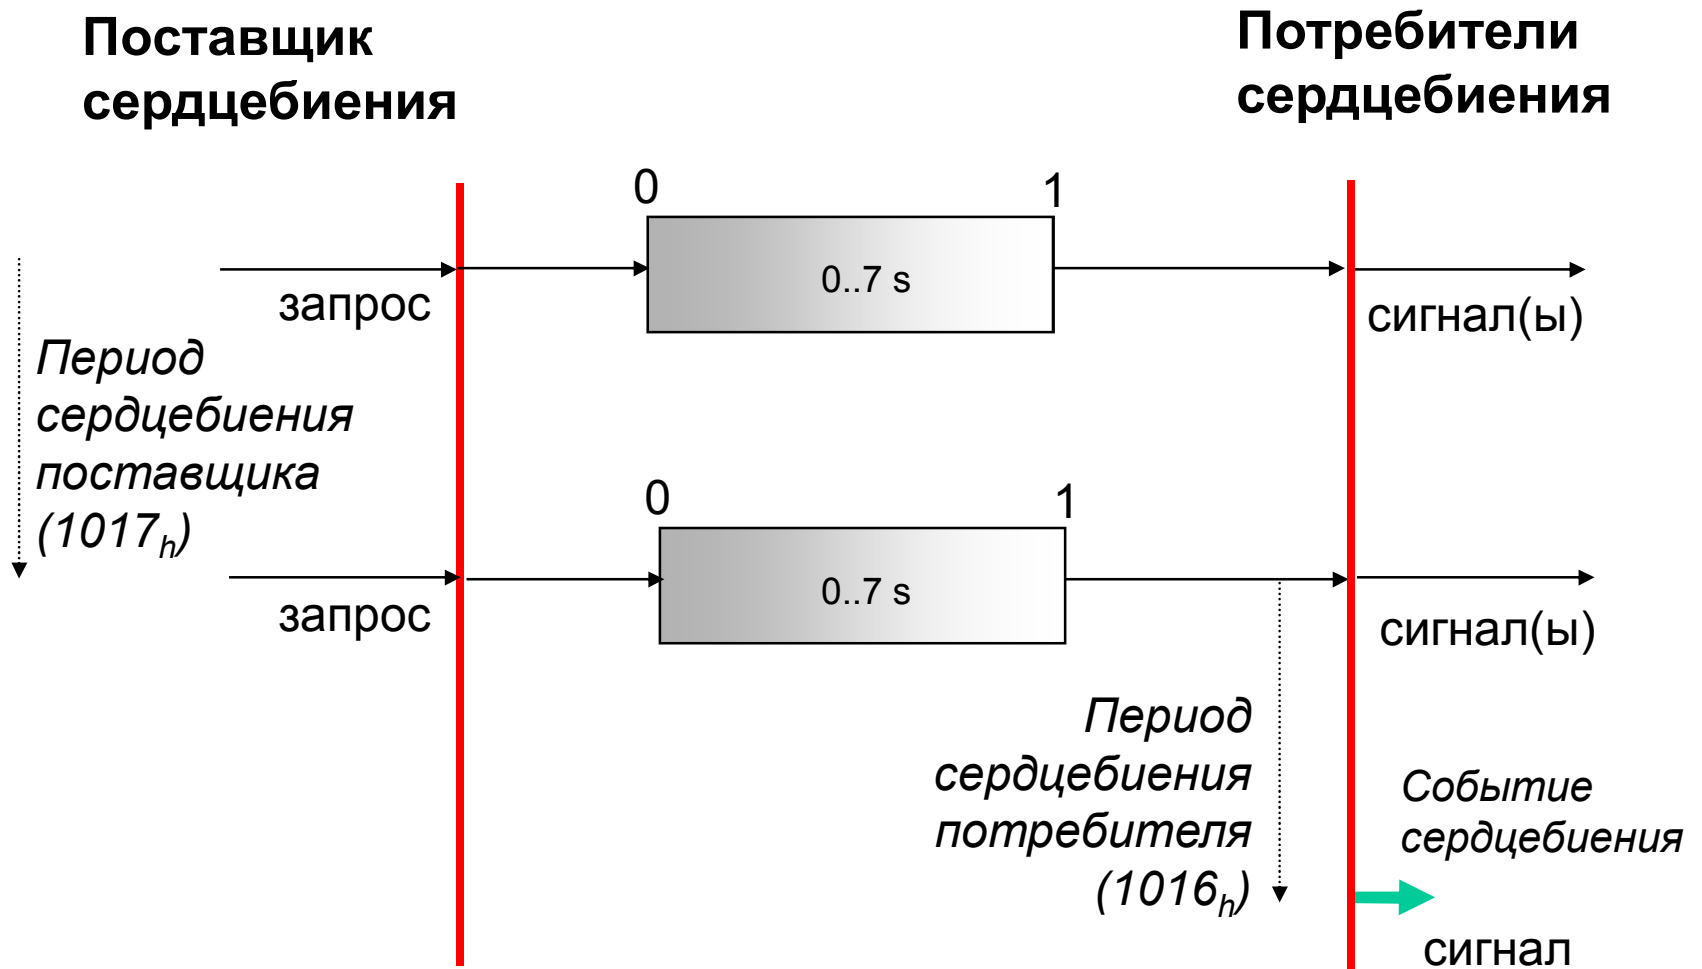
Поставщик сердцебиения

Потребители сердцебиения

0

1

0..7 s

запрос

сигнал(ы)

Период сердцебиения поставщика ($1017_h$)

0

1

0..7 s

запрос

сигнал(ы)

Период сердцебиения потребителя ($1016_h$)

Событие сердцебиения

сигнал